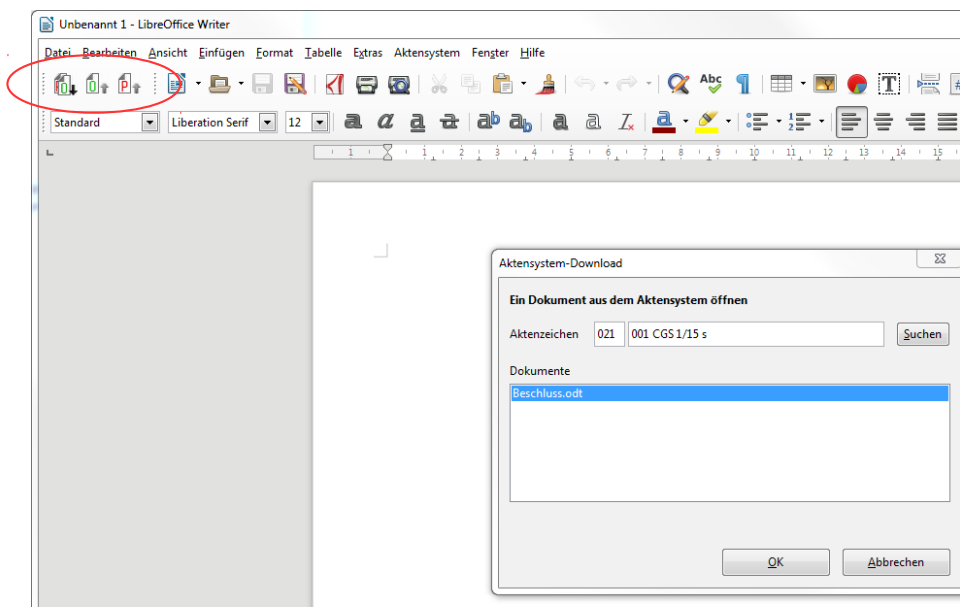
Unbenannt 1 - LibreOffice Writer

Datei Bearbeiten Ansicht Einfügen Format Tabelle Extras Aktensystem Fenster Hilfe

Standard Liberation Serif 12

Aktensystem-Download

Ein Dokument aus dem Aktensystem öffnen

Aktenzeichen 021 001 CGS 1/15 s Suchen

Dokumente

Beschluss.odt

OK Abbrechen